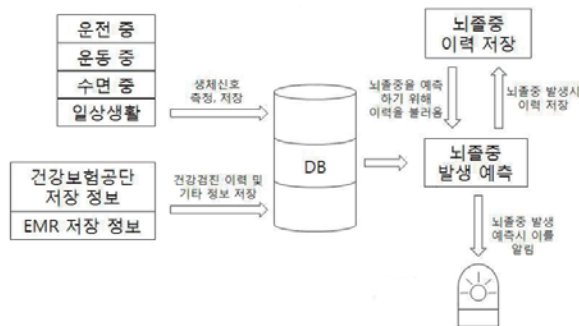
운전 중
운동 중
수면 중
일상생활

생체신호 측정, 저장

건강보험공단 저장 정보
EMR 저장 정보

건강검진 이력 및 기타 정보 저장

DB

뇌졸중 이력 저장

뇌졸중을 예측 하기 위해 이력을 불러옴

뇌졸중 발생시 이력 저장

뇌졸중 발생 예측

뇌졸중 발생 예측시 이를 알림